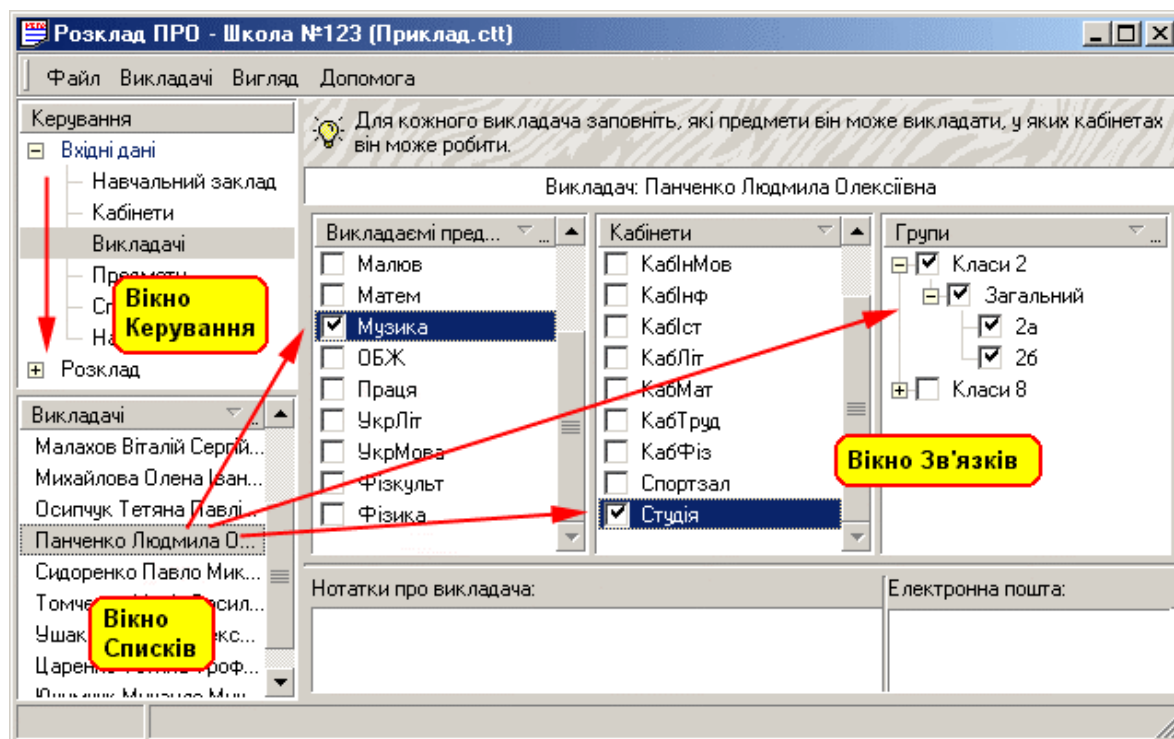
Розклад ПРО - Школа №123 (Приклад.ctt)

Файл Викладачі Вигляд Допомога

Керування
Вхідні дані
Навчальний заклад
Кабінети
Викладачі
Предмети
Сп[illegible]
На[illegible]
Розклад

Вікно Керування

Викладачі
Малахов Віталій Сергій...
Михайлова Олена Іван...
Осипчук Тетяна Павлі...
Панченко Людмила О...
Сидоренко Павло Мик...
Томче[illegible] Васил...
Ушак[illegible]екс...
Царен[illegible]роф...
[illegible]

Вікно Списків

Для кожного викладача заповніть, які предмети він може викладати, у яких кабінетах він може робити.

Викладач: Панченко Людмила Олексіївна

Викладаємі пред...
Малюв
Матем
Музика
ОБЖ
Праця
УкрЛіт
УкрМова
Фізкульт
Фізика

Кабінети
КабІнМов
КабІнф
КабІст
КабЛіт
КабМат
КабТруд
КабФіз
Спортзал
Студія

Групи
Класи 2
Загальний
2а
2б
Класи 8

Вікно Зв'язків

Нотатки про викладача:

Електронна пошта: